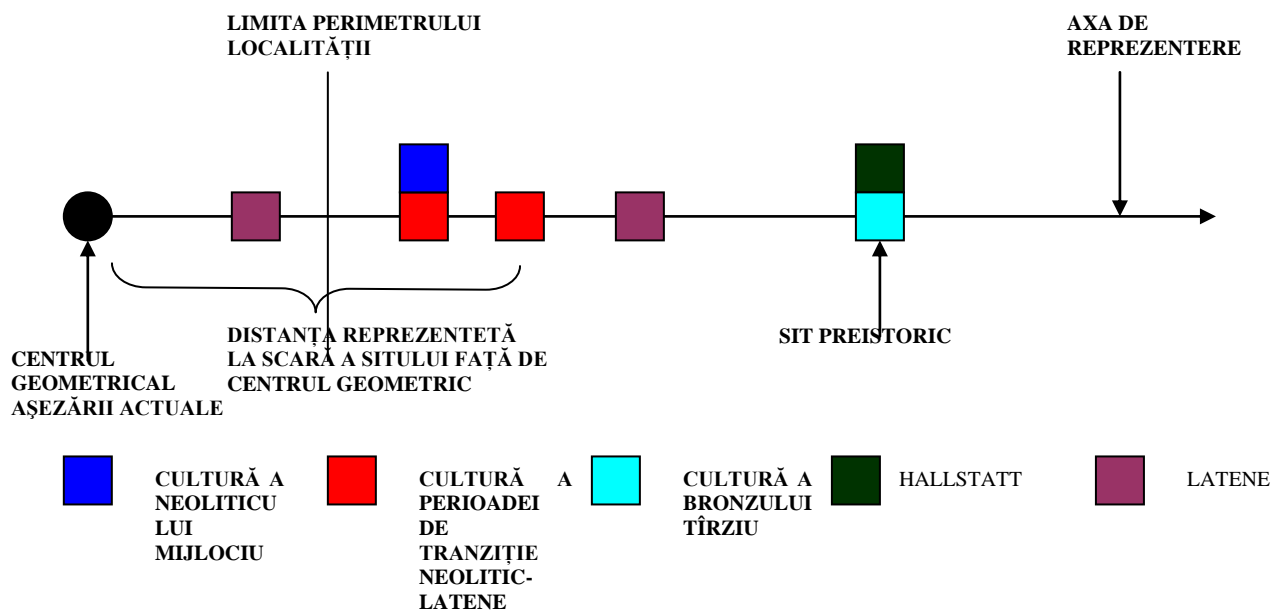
LIMITA PERIMETRULUI LOCALITĂȚII

AXA DE REPREZENTERE

DISTANȚA REPREZENTETĂ LA SCARĂ A SITULUI FAȚĂ DE CENTRUL GEOMETRIC

SIT PREISTORIC

CENTRUL GEOMETRICAL AȘEZĂRII ACTUALE

CULTURĂ A NEOLITICULUI MIJLOCIU

CULTURĂ A PERIOADEI DE TRANZIȚIE NEOLITIC-LATENE

CULTURĂ A BRONZULUI TÎRZIU

HALLSTATT

LATENE